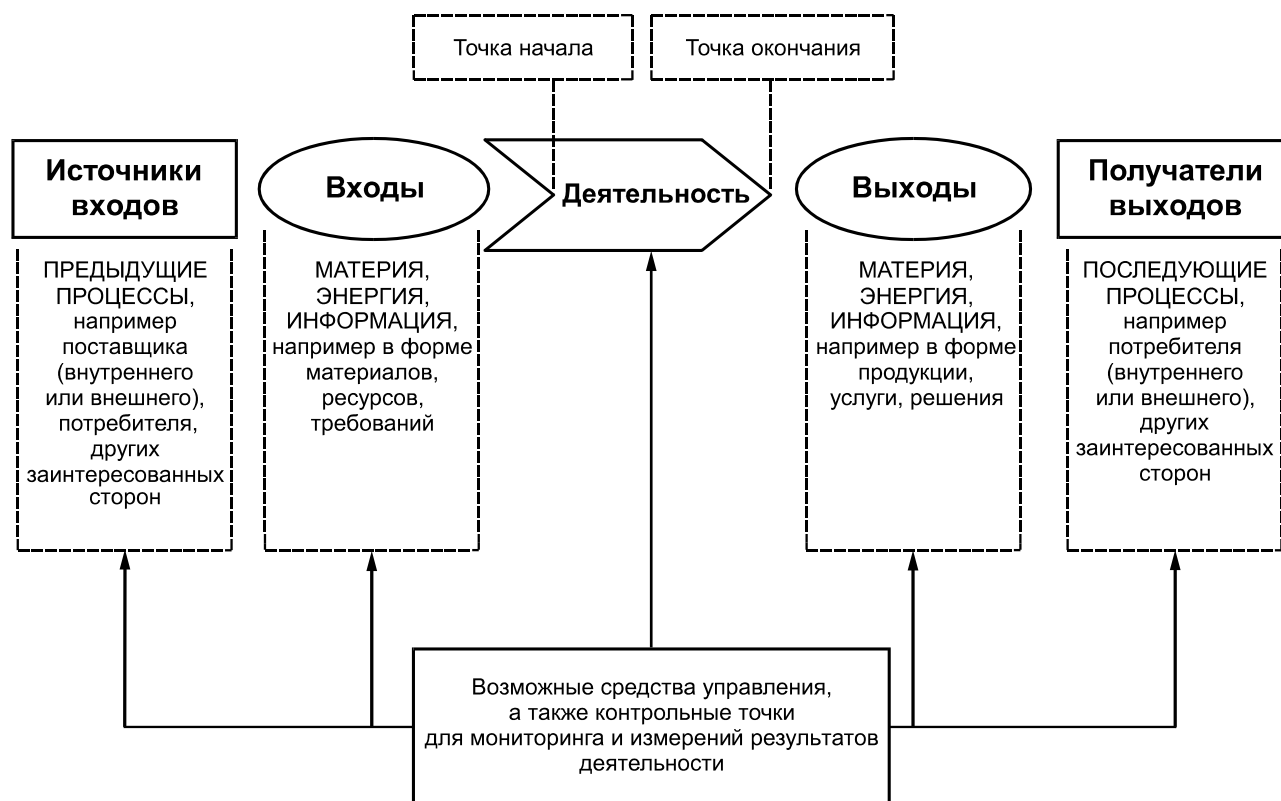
Точка начала

Точка окончания

Источники входов

Входы

Деятельность

Выходы

Получатели выходов

ПРЕДЫДУЩИЕ ПРОЦЕССЫ, например поставщика (внутреннего или внешнего), потребителя, других заинтересованных сторон

МАТЕРИЯ, ЭНЕРГИЯ, ИНФОРМАЦИЯ, например в форме материалов, ресурсов, требований

МАТЕРИЯ, ЭНЕРГИЯ, ИНФОРМАЦИЯ, например в форме продукции, услуги, решения

ПОСЛЕДУЮЩИЕ ПРОЦЕССЫ, например потребителя (внутреннего или внешнего), других заинтересованных сторон

Возможные средства управления, а также контрольные точки для мониторинга и измерений результатов деятельности